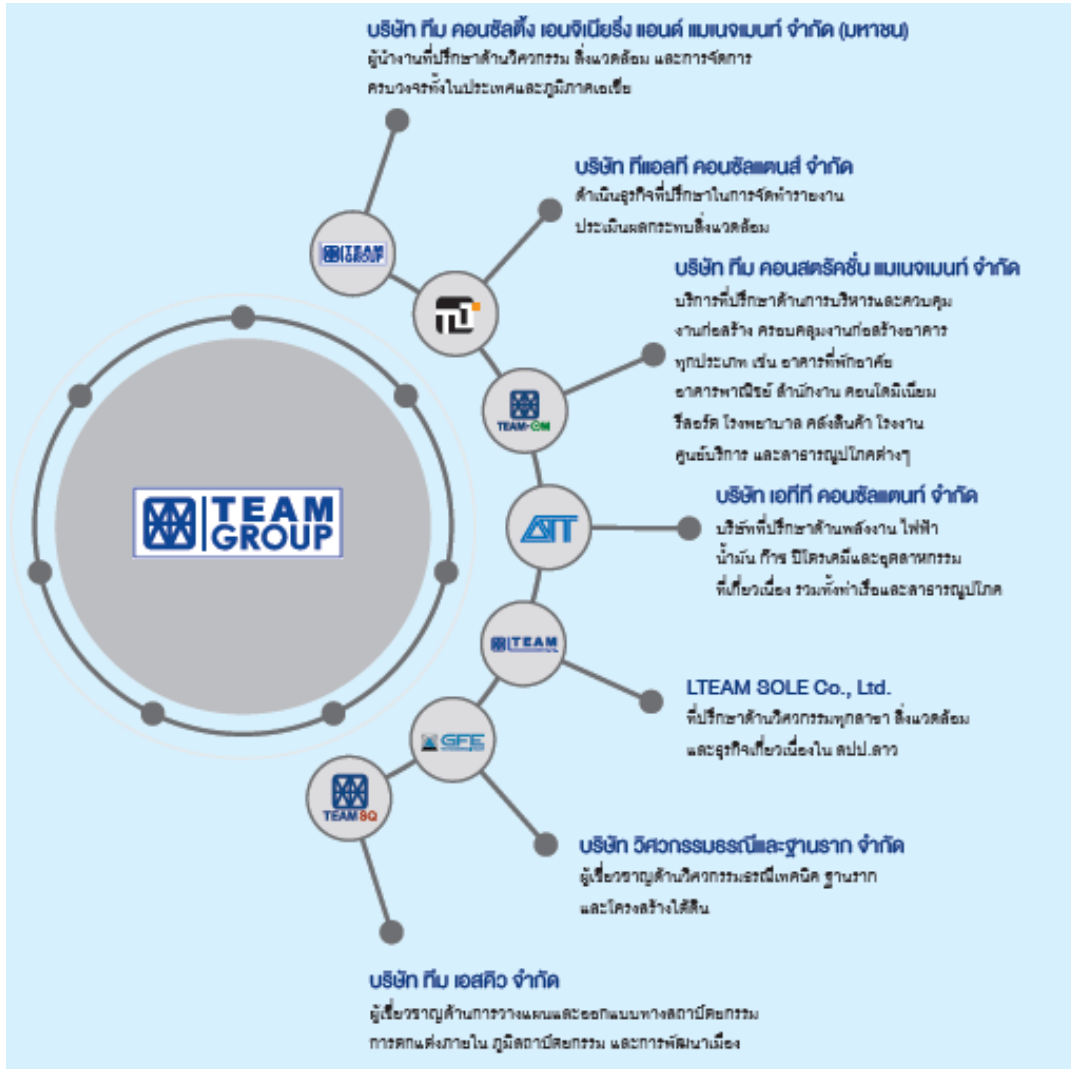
บริษัท ทีม คอนซัลติ้ง เอนจิเนียริ่ง แอนด์ แมเนจเมนท์ จำกัด (มหาชน)
ผู้นำงานที่ปรึกษาด้านวิศวกรรม สิ่งแวดล้อม และการจัดการครบวงจรทั้งในประเทศและภูมิภาคเอเชีย

บริษัท ทีแอลที คอนซัลแตนส์ จำกัด
ดำเนินธุรกิจที่ปรึกษาในการจัดทำรายงานประเมินผลกระทบสิ่งแวดล้อม

บริษัท ทีม คอนสตรัคชั่น แมเนจเมนท์ จำกัด
บริการที่ปรึกษาด้านการบริหารและควบคุมงานก่อสร้าง ครอบคลุมงานก่อสร้างอาคารทุกประเภท เช่น อาคารที่พักอาศัย อาคารพาณิชย์ สำนักงาน คอนโดมิเนียม รีสอร์ต โรงพยาบาล คลังสินค้า โรงงาน ศูนย์บริการ และสาธารณูปโภคต่างๆ

บริษัท เอทีที คอนซัลแตนท์ จำกัด
บริษัทที่ปรึกษาด้านพลังงาน ไฟฟ้า น้ำมัน ก๊าซ ปิโตรเคมีและอุตสาหกรรมที่เกี่ยวเนื่อง รวมทั้งท่าเรือและสาธารณูปโภค

LTEAM SOLE Co., Ltd.
ที่ปรึกษาด้านวิศวกรรมทุกสาขา สิ่งแวดล้อม และธุรกิจเกี่ยวเนื่องใน สปป.ลาว

บริษัท วิศวกรรมธรณีและฐานราก จำกัด
ผู้เชี่ยวชาญด้านวิศวกรรมธรณีเทคนิค ฐานราก และโครงสร้างใต้ดิน

บริษัท ทีม เอสคิว จำกัด
ผู้เชี่ยวชาญด้านการวางแผนและออกแบบทางสถาปัตยกรรม การตกแต่งภายใน ภูมิสถาปัตยกรรม และการพัฒนาเมือง

TEAM GROUP
TEAM GROUP
TEAM-CM
TEAM
GFE
TEAM SQ